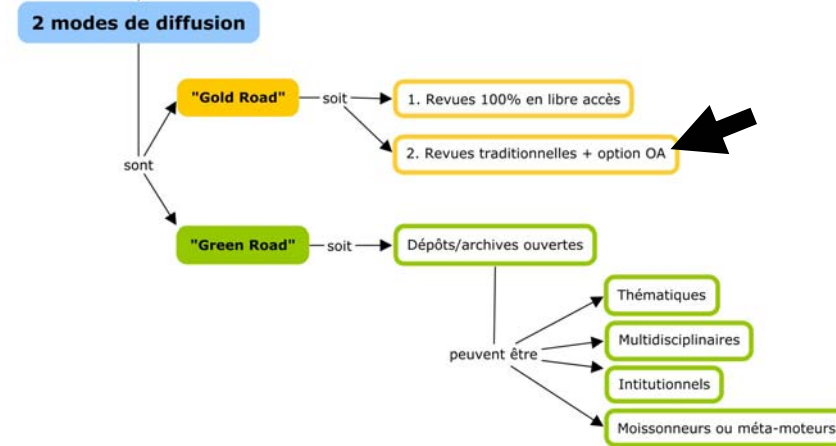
2 modes de diffusion

sont

"Gold Road"

soit

1. Revues 100% en libre accès

2. Revues traditionnelles + option OA

"Green Road"

soit

Dépôts/archives ouvertes

peuvent être

Thématiques

Multidisciplinaires

Intitutionnels

Moissonneurs ou méta-moteurs